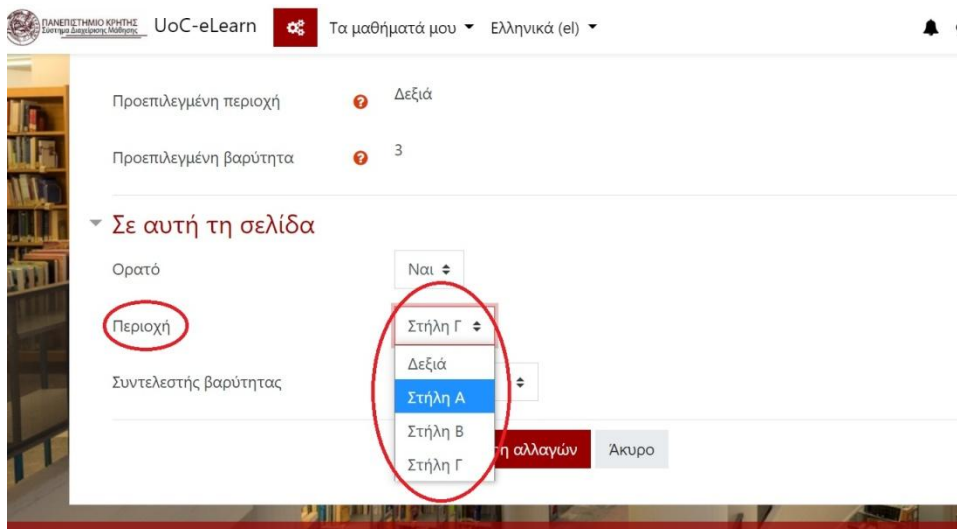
ΠΑΝΕΠΙΣΤΗΜΙΟ ΚΡΗΤΗΣ Σύστημα Διαχείρισης Μάθησης UoC-eLearn Τα μαθήματά μου ▾ Ελληνικά (el) ▾

Προεπιλεγμένη περιοχή Δεξιά

Προεπιλεγμένη βαρύτητα 3

Σε αυτή τη σελίδα

Ορατό Ναι

Περιοχή Στήλη Γ

Δεξιά
Στήλη Α
Στήλη Β
Στήλη Γ

Συντελεστής βαρύτητας

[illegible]η αλλαγών Άκυρο